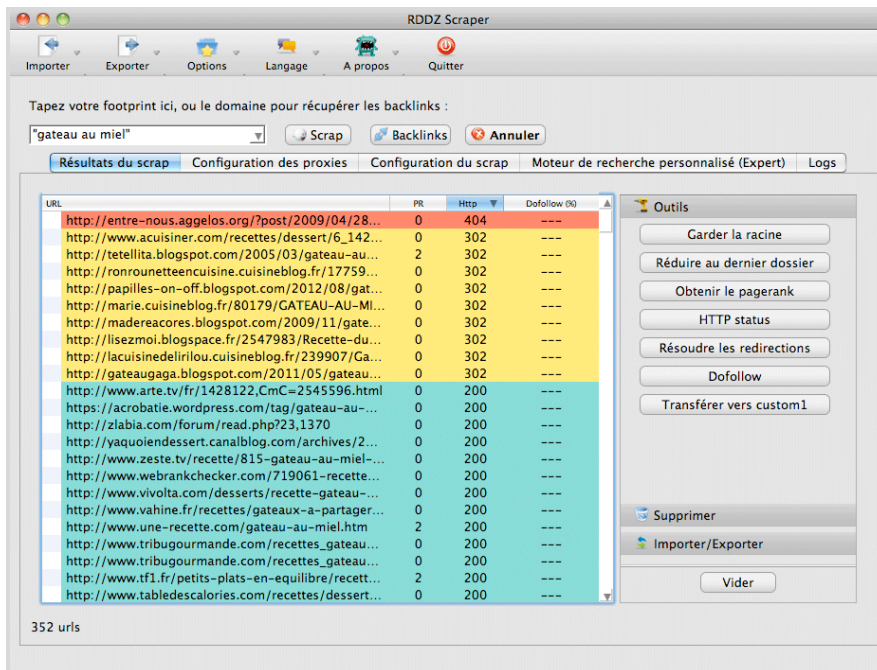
RDDZ Scraper

Importer Exporter Options Langage A propos Quitter

Tapez votre footprint ici, ou le domaine pour récupérer les backlinks :

"gateau au miel"

Scrap Backlinks Annuler

Résultats du scrap | Configuration des proxies | Configuration du scrap | Moteur de recherche personnalisé (Expert) | Logs

| URL | PR | Http | Dofollow (%) |
|---|---|---|---|
| http://entre-nous.aggelos.org/?post/2009/04/28... | 0 | 404 | --- |
| http://www.acuisiner.com/recettes/dessert/6_142... | 0 | 302 | --- |
| http://tetellita.blogspot.com/2005/03/gateau-au... | 2 | 302 | --- |
| http://ronrounetteencuisine.cuisineblog.fr/17759... | 0 | 302 | --- |
| http://papilles-on-off.blogspot.com/2012/08/gat... | 0 | 302 | --- |
| http://marie.cuisineblog.fr/80179/GATEAU-AU-MI... | 0 | 302 | --- |
| http://madereacores.blogspot.com/2009/11/gat... | 0 | 302 | --- |
| http://lisezmoi.blogspace.fr/2547983/Recette-du... | 0 | 302 | --- |
| http://lacuisinedelirilou.cuisineblog.fr/239907/Ga... | 0 | 302 | --- |
| http://gateaugaga.blogspot.com/2011/05/gateau... | 0 | 302 | --- |
| http://www.arte.tv/fr/1428122,CmC=2545596.html | 0 | 200 | --- |
| https://acrobatie.wordpress.com/tag/gateau-au-... | 0 | 200 | --- |
| http://zlabia.com/forum/read.php?23,1370 | 0 | 200 | --- |
| http://yaquoiendessert.canalblog.com/archives/2... | 0 | 200 | --- |
| http://www.zeste.tv/recette/815-gateau-au-miel-... | 0 | 200 | --- |
| http://www.webrankchecker.com/719061-recette... | 0 | 200 | --- |
| http://www.vivolta.com/desserts/recette-gateau-... | 0 | 200 | --- |
| http://www.vahine.fr/recettes/gateaux-a-partager... | 0 | 200 | --- |
| http://www.une-recette.com/gateau-au-miel.htm | 2 | 200 | --- |
| http://www.tribugourmande.com/recettes_gateau... | 0 | 200 | --- |
| http://www.tribugourmande.com/recettes_gateau... | 0 | 200 | --- |
| http://www.tf1.fr/petits-plats-en-equilibre/recett... | 2 | 200 | --- |
| http://www.tabledescalories.com/recettes/dessert... | 0 | 200 | --- |

Outils
Garder la racine
Réduire au dernier dossier
Obtenir le pagerank
HTTP status
Résoudre les redirections
Dofollow
Transférer vers custom1

Supprimer
Importer/Exporter
Vider

352 urls